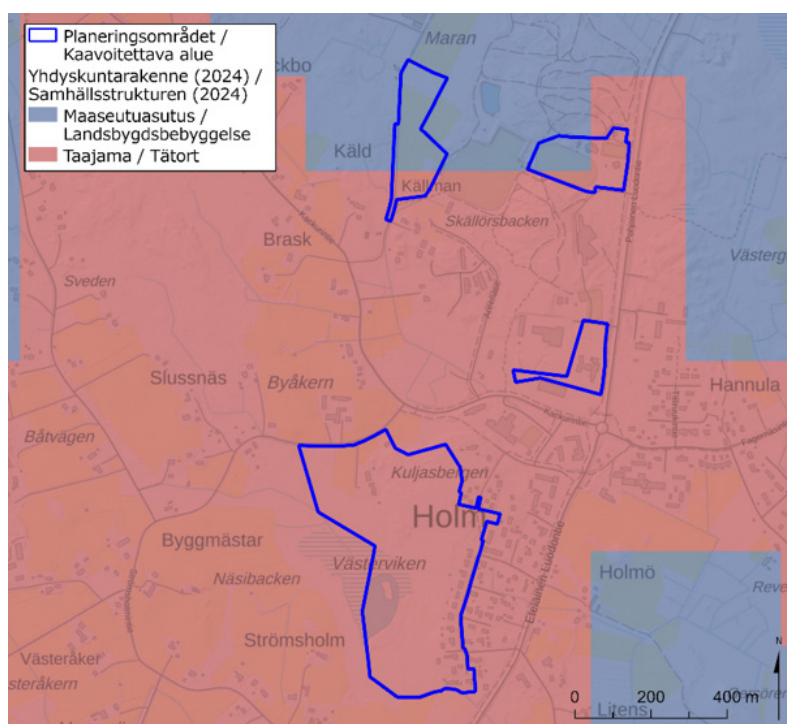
Planeringsområdet / Kaavoitettava alue
Yhdyskuntarakenne (2024) / Samhällsstrukturen (2024)
Maaseutuasutus / Landsbygdsbebyggelse
Taajama / Tätort

Maran
ckbo
Käld
Källman
Skällorsbacken
Brask
Sveden
Västerg
Slussnäs
Byåkern
Hannula
Båtvägen
Kuljasbergen
Holm
Byggmästar
Västerviken
Näsibacken
Holmö
Reve
Strömsholm
Västeråker
steråkern
Litens
0
200
400 m
N